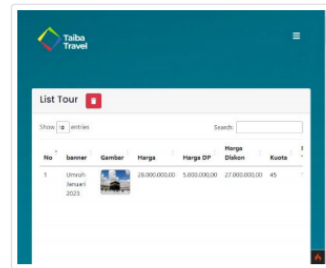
Taiba Travel

List Tour

Show 10 entries

Search:

| No | banner | Gambar | Harga | Harga DP | Harga Diskon | Kuota |
|---|---|---|---|---|---|---|
| 1 | Umroh Januari 2023 | | 28.000.000,00 | 5.000.000,00 | 27.000.000,00 | 45 |